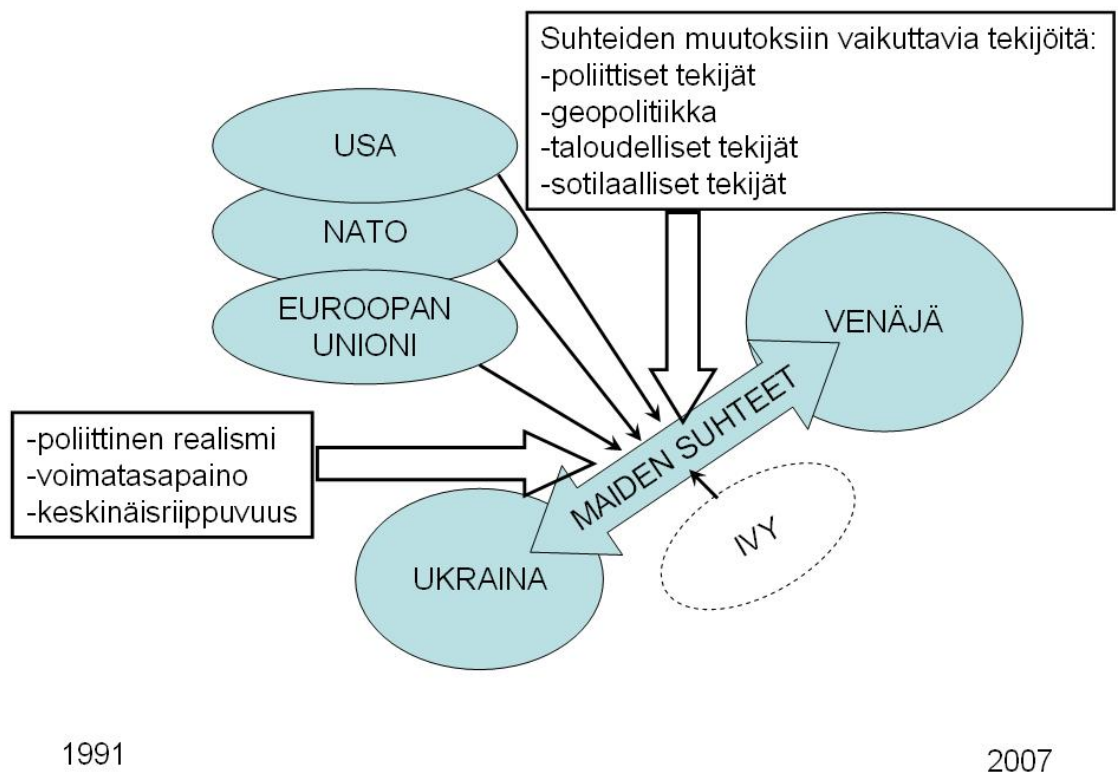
Suhteiden muutoksiin vaikuttavia tekijöitä:
-poliittiset tekijät
-geopolitiikka
-taloudelliset tekijät
-sotilaalliset tekijät

USA

NATO

EUROOPAN UNIONI

VENÄJÄ

MAIDEN SUHTEET

-poliittinen realismi
-voimatasapaino
-keskinäisriippuvuus

UKRAINA

IVY

1991

2007